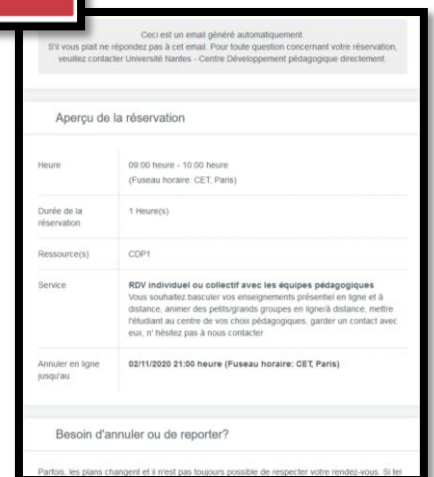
Ceci est un email généré automatiquement.
S'il vous plait ne répondez pas à cet email. Pour toute question concernant votre réservation, veuillez contacter Université Nantes - Centre Développement pédagogique directement.

Aperçu de la réservation

| | |
|---|---|
| Heure | 09:00 heure - 10:00 heure (Fuseau horaire: CET, Paris) |
| Durée de la réservation | 1 Heure(s) |
| Ressource(s) | CDP1 |
| Service | **RDV individuel ou collectif avec les équipes pédagogiques** Vous souhaitez basculer vos enseignements présentiel en ligne et à distance, animer des petits/grands groupes en ligne/à distance, mettre l'étudiant au centre de vos choix pédagogiques, garder un contact avec eux, n' hésitez pas à nous contacter |
| Annuler en ligne jusqu'au | **02/11/2020 21:00 heure (Fuseau horaire: CET, Paris)** |

Besoin d'annuler ou de reporter?

Parfois, les plans changent et il n'est pas toujours possible de respecter votre rendez-vous. Si tel